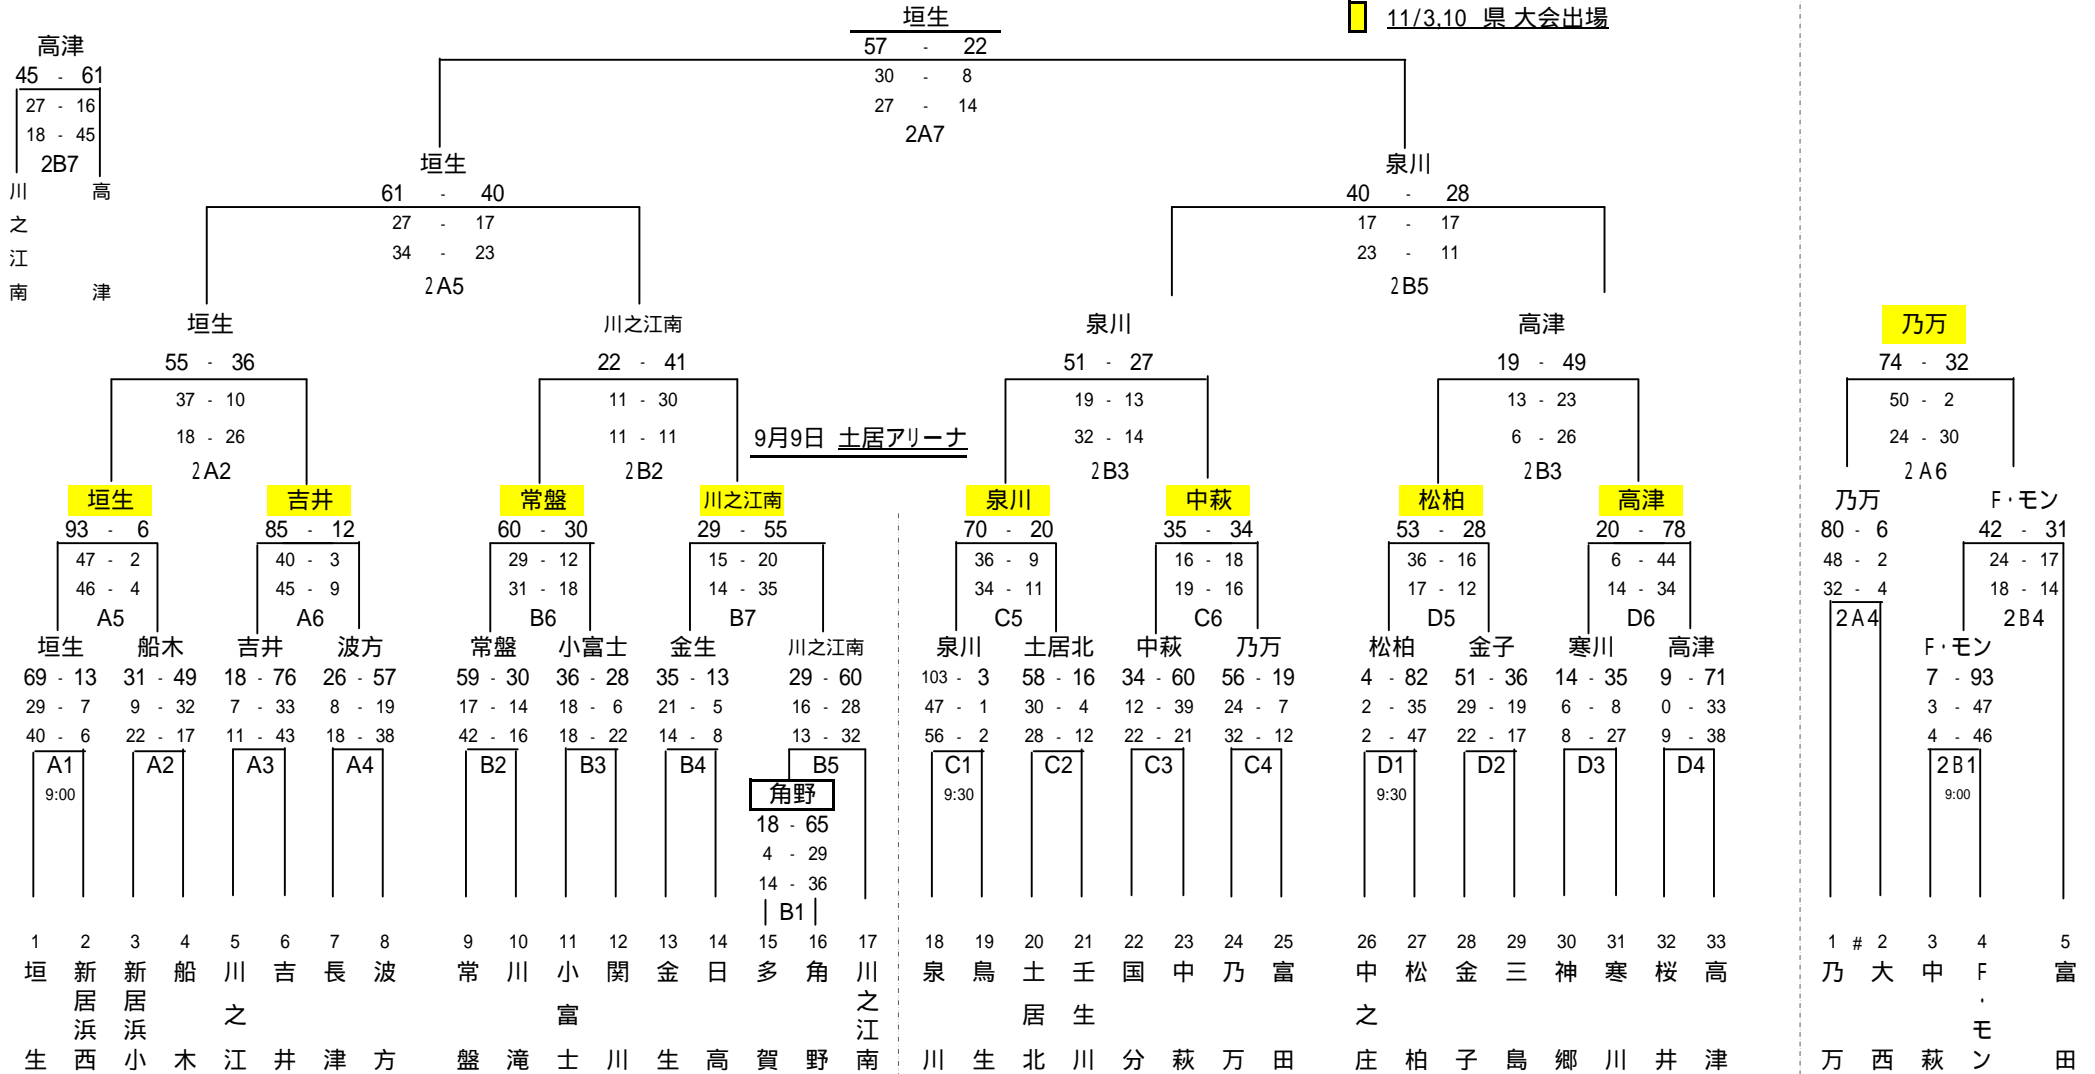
高津
45 - 61
27 - 16
18 - 45
2B7
川之江南　高津

垣生
57 - 22
30 - 8
27 - 14
2A7

11/3,10 県 大会出場

垣生
61 - 40
27 - 17
34 - 23
2A5

泉川
40 - 28
17 - 17
23 - 11
2B5

垣生
55 - 36
37 - 10
18 - 26
2A2

川之江南
22 - 41
11 - 30
11 - 11
2B2

9月9日 土居アリーナ

泉川
51 - 27
19 - 13
32 - 14
2B3

高津
19 - 49
13 - 23
6 - 26
2B3

乃万
74 - 32
50 - 2
24 - 30
2A6

垣生
93 - 6
47 - 2
46 - 4
A5

吉井
85 - 12
40 - 3
45 - 9
A6

常盤
60 - 30
29 - 12
31 - 18
B6

川之江南
29 - 55
15 - 20
14 - 35
B7

泉川
70 - 20
36 - 9
34 - 11
C5

中萩
35 - 34
16 - 18
19 - 16
C6

松柏
53 - 28
36 - 16
17 - 12
D5

高津
20 - 78
6 - 44
14 - 34
D6

乃万
80 - 6
48 - 2
32 - 4
2A4

F・モン
42 - 31
24 - 17
18 - 14
2B4

垣生
69 - 13
29 - 7
40 - 6
A1
9:00

船木
31 - 49
9 - 32
22 - 17
A2

吉井
18 - 76
7 - 33
11 - 43
A3

波方
26 - 57
8 - 19
18 - 38
A4

常盤
59 - 30
17 - 14
42 - 16
B2

小富士
36 - 28
18 - 6
18 - 22
B3

金生
35 - 13
21 - 5
14 - 8
B4

川之江南
29 - 60
16 - 28
13 - 32
B5

角野
18 - 65
4 - 29
14 - 36
B1

泉川
103 - 3
47 - 1
56 - 2
C1
9:30

土居北
58 - 16
30 - 4
28 - 12
C2

中萩
34 - 60
12 - 39
22 - 21
C3

乃万
56 - 19
24 - 7
32 - 12
C4

松柏
4 - 82
2 - 35
2 - 47
D1
9:30

金子
51 - 36
29 - 19
22 - 17
D2

寒川
14 - 35
6 - 8
8 - 27
D3

高津
9 - 71
0 - 33
9 - 38
D4

F・モン
7 - 93
3 - 47
4 - 46
2B1
9:00

1 垣生
2 新居浜西
3 新居浜小
4 船木
5 川之江
6 吉井
7 長津
8 波方
9 常盤
10 川滝
11 小富士
12 関川
13 金生
14 日高
15 多賀
16 角野
17 川之江南
18 泉川
19 鳥生
20 土居北
21 壬生川
22 国分
23 中萩
24 乃万
25 富田
26 中之庄
27 松柏
28 金子
29 三島
30 神郷
31 寒川
32 桜井
33 高津

1 乃万
# 
2 大西
3 中萩
4 F・モン
5 富田